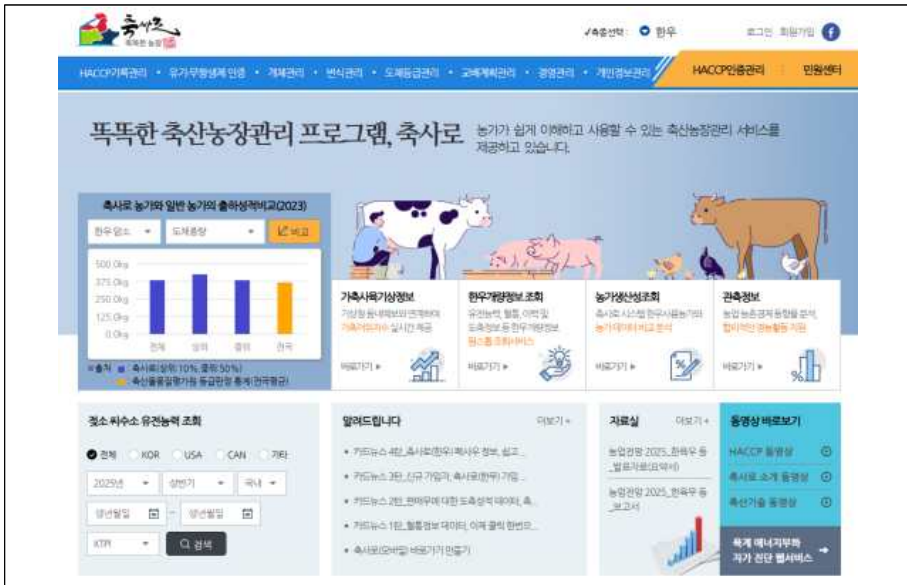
축사로

✓축종선택 한우 로그인 회원가입

HACCP기록관리 • 유기무항생제 인증 • 개체관리 • 번식관리 • 도체등급관리 • 교배계획관리 • 경영관리 • 개인정보관리 HACCP인증관리 민원센터

똑똑한 축산농장관리 프로그램, 축사로 농가가 쉽게 이해하고 사용할 수 있는 축산농장관리 서비스를 제공하고 있습니다.

축사로 농가와 일반 농가의 출하성적비교(2023)

한우 암소 도체중량 비교

500.0kg
375.0kg
250.0kg
125.0kg
0.0kg

전체 상위 중위 전국

■출처 ■ 축사로(상위 10%, 중위 50%) 축산물품질평가원 등급판정 통계(전국평균)

가축사육기상정보
기상청 동네예보와 연계하여 가축더위지수 실시간 제공
바로가기 ▸

한우개량정보 조회
유전능력, 혈통, 이력 및 도축정보 등 한우개량정보 원스톱 조회서비스
바로가기 ▸

농가생산성조회
축사로 시스템 한우사용농가의 농가 데이터 비교 분석
바로가기 ▸

관측정보
농업 농촌경제 동향을 분석, 합리적인 영농활동 지원
바로가기 ▸

정소 씨수소 유전능력 조회

전체 KOR USA CAN 기타

2025년 상반기 국내

생년월일 ~ 생년월일

KTPI 검색

알려드립니다 더보기 +

• 카드뉴스 4탄_축사로(한우) 목사우 정보, 쉽고...
• 카드뉴스 3탄_신규 가입자, 축사로(한우) 가입...
• 카드뉴스 2탄_한마우에 대한 도축성적 데이터, 축...
• 카드뉴스 1탄_혈통정보 데이터, 이제 클릭 한번으...
• 축사로(모바일) 바로가기 만들기

자료실 더보기 +

농업전망 2025_한육우 등_발표자료(요약본)
농업전망 2025_한육우 등_보고서

동영상 바로보기

HACCP 동영상
축사로 소개 동영상
축산기술 동영상

축계 에너지부하 자가 진단 웹서비스